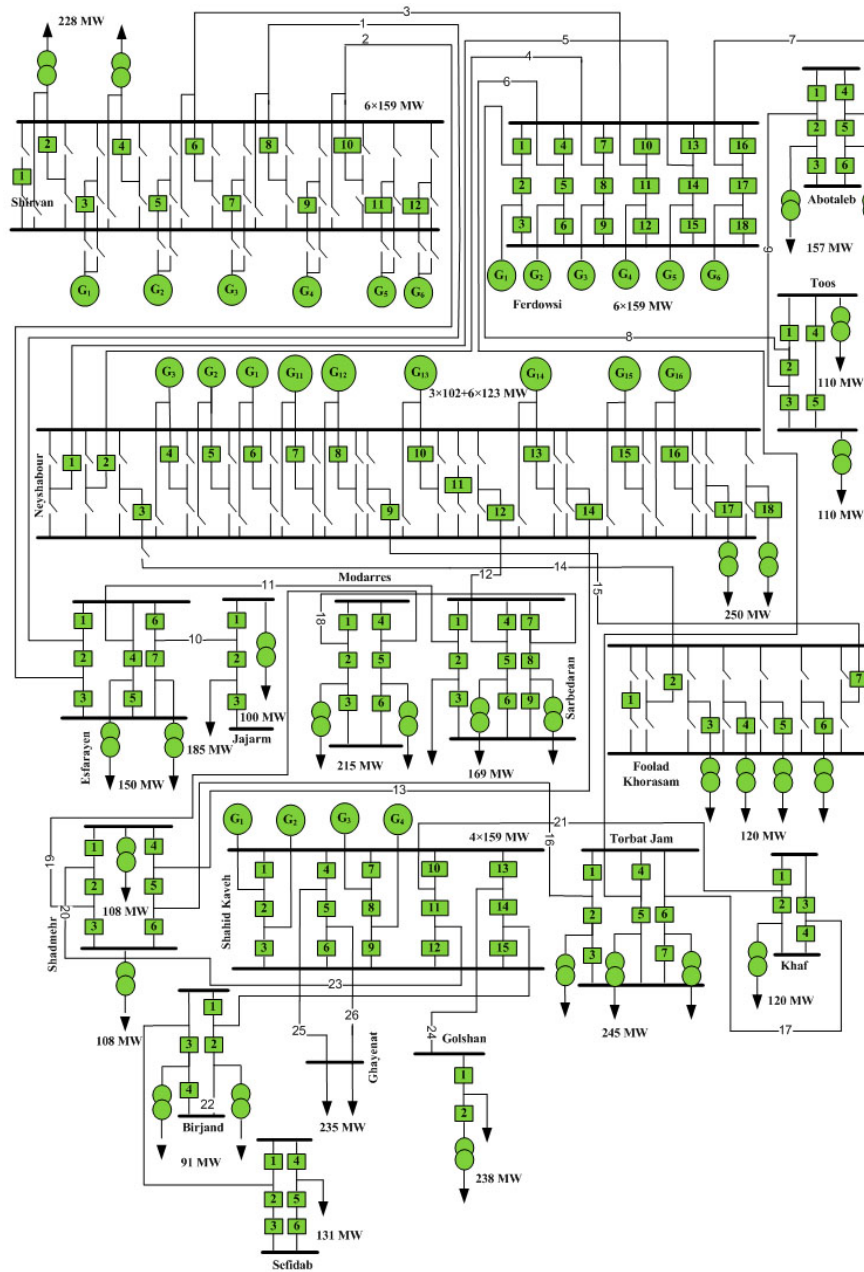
228 MW
3
1
2
5
7
4
6×159 MW
6
Shirvan
1
2
3
4
5
6
7
8
9
10
11
12
$G_1$
$G_2$
$G_3$
$G_4$
$G_5$
$G_6$
1
2
3
4
5
6
7
8
9
10
11
12
13
14
15
16
17
18
$G_1$
$G_2$
$G_3$
$G_4$
$G_5$
$G_6$
Ferdowsi
6×159 MW
1
4
2
5
3
6
Abotaleb
157 MW
9
Toos
1
4
2
3
5
110 MW
110 MW
8
$G_3$
$G_2$
$G_1$
$G_{11}$
$G_{12}$
$G_{13}$
$G_{14}$
$G_{15}$
$G_{16}$
3×102+6×123 MW
Neyshabour
1
2
3
4
5
6
7
8
9
10
11
12
13
14
15
16
17
18
250 MW
11
12
14
15
Modarres
10
18
1
2
3
4
5
6
7
1
2
3
100 MW
Jajarm
Esfarayen
150 MW
185 MW
1
2
3
4
5
6
215 MW
1
2
3
4
5
6
7
8
9
Sarbedaran
169 MW
1
2
3
4
5
6
7
Foolad Khorasam
120 MW
13
21
16
19
20
Shadmehr
1
2
3
4
5
6
108 MW
108 MW
$G_1$
$G_2$
$G_3$
$G_4$
4×159 MW
Shahid Kaveh
1
2
3
4
5
6
7
8
9
10
11
12
13
14
15
Torbat Jam
1
2
3
4
5
6
7
245 MW
1
2
3
4
Khaf
120 MW
17
23
25
26
24
Golshan
Ghayenat
235 MW
1
2
238 MW
1
2
3
4
22
Birjand
91 MW
1
2
3
4
5
6
131 MW
Sefidab